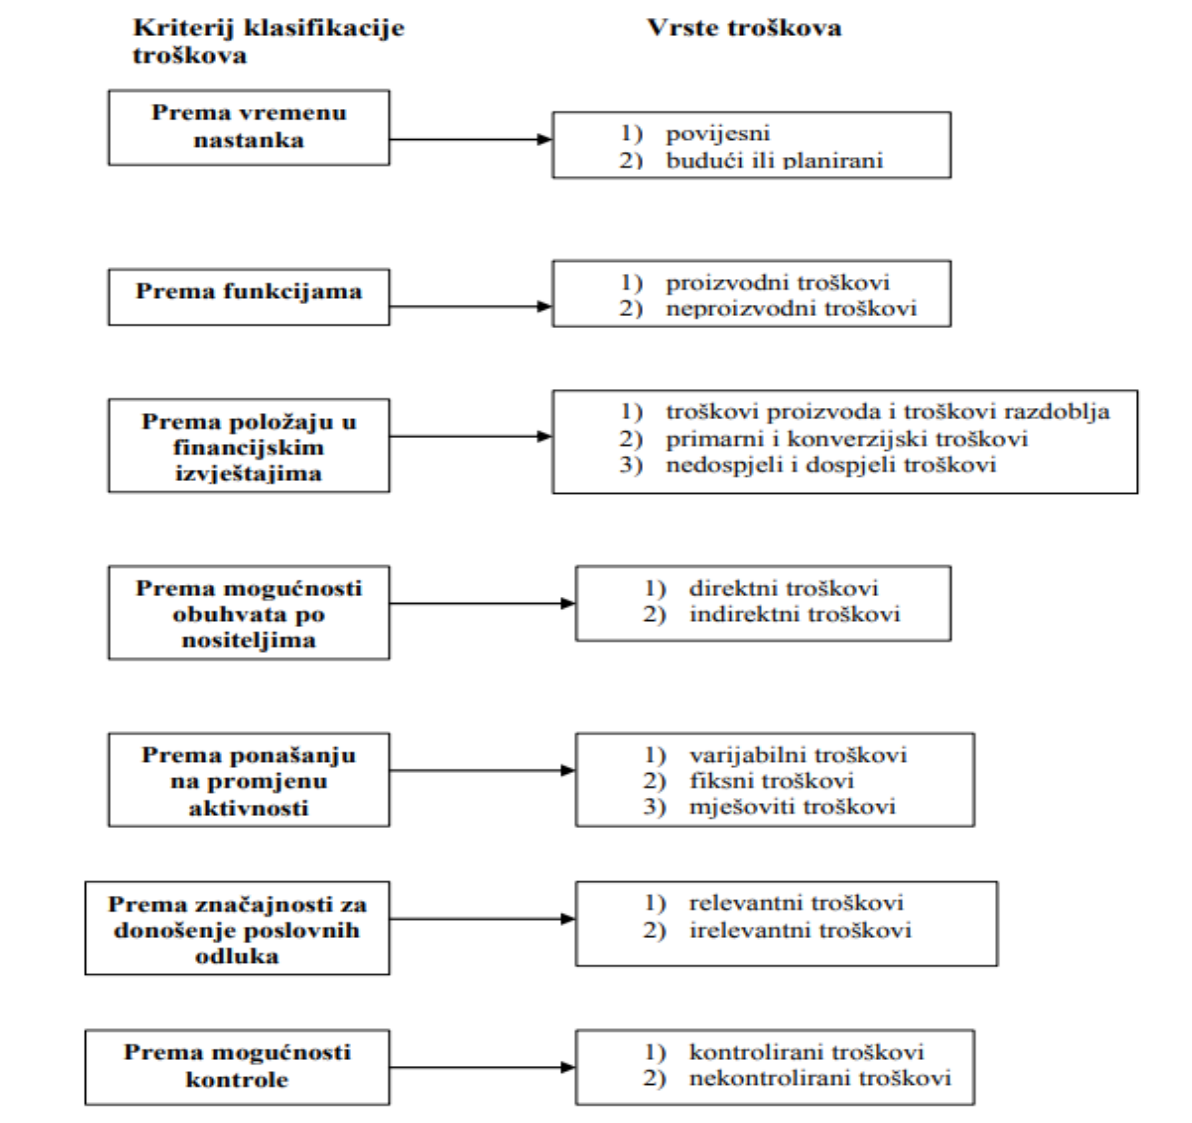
Kriterij klasifikacije troškova

Vrste troškova

Prema vremenu nastanka

1) povijesni
2) budući ili planirani

Prema funkcijama

1) proizvodni troškovi
2) neproizvodni troškovi

Prema položaju u financijskim izvještajima

1) troškovi proizvoda i troškovi razdoblja
2) primarni i konverzijski troškovi
3) nedospjeli i dospjeli troškovi

Prema mogućnosti obuhvata po nositeljima

1) direktni troškovi
2) indirektni troškovi

Prema ponašanju na promjenu aktivnosti

1) varijabilni troškovi
2) fiksni troškovi
3) mješoviti troškovi

Prema značajnosti za donošenje poslovnih odluka

1) relevantni troškovi
2) irelevantni troškovi

Prema mogućnosti kontrole

1) kontrolirani troškovi
2) nekontrolirani troškovi